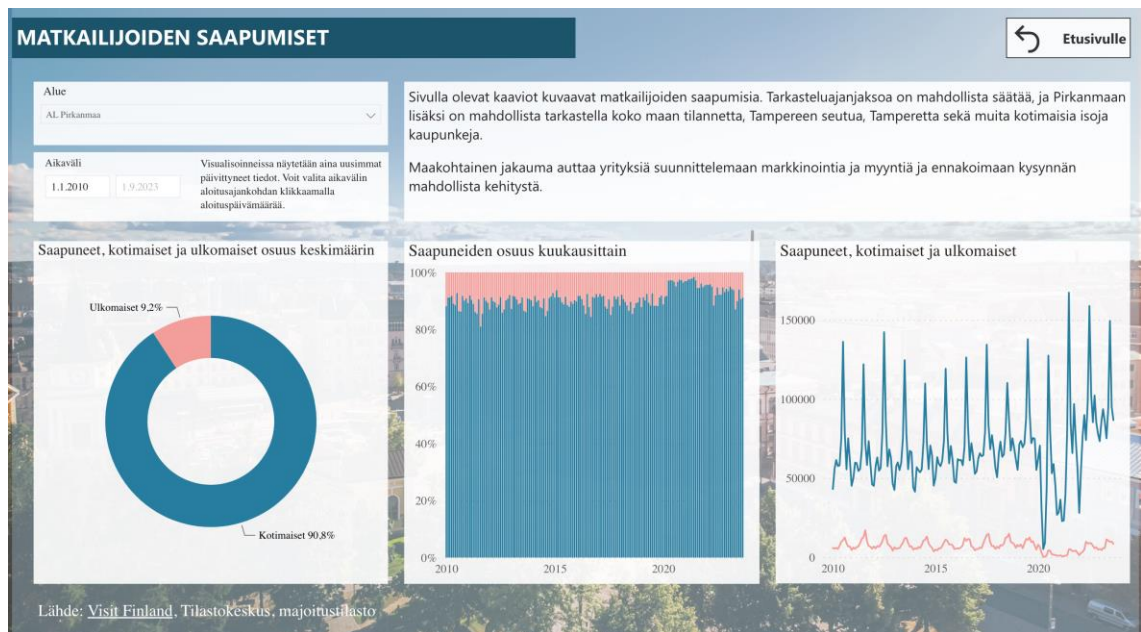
MATKAILIJOIDEN SAAPUMISET

Etusivulle

Alue
AL Pirkanmaa

Aikaväli
1.1.2010
1.9.2023

Visualisoinneissa näytetään aina uusimmat päivittyneet tiedot. Voit valita aikavälin aloitusajankohdan klikkaamalla aloituspäivämäärää.

Sivulla olevat kaaviot kuvaavat matkailijoiden saapumisia. Tarkasteluajanjaksoa on mahdollista säätää, ja Pirkanmaan lisäksi on mahdollista tarkastella koko maan tilannetta, Tampereen seutua, Tamperetta sekä muita kotimaisia isoja kaupunkeja.

Maakohtainen jakauma auttaa yrityksiä suunnittelemaan markkinointia ja myyntiä ja ennakoimaan kysynnän mahdollista kehitystä.

Saapuneet, kotimaiset ja ulkomaiset osuus keskimäärin

Ulkomaiset 9,2%
Kotimaiset 90,8%

Saapuneiden osuus kuukausittain

100%
80%
60%
40%
20%
0%
2010
2015
2020

Saapuneet, kotimaiset ja ulkomaiset

150000
100000
50000
0
2010
2015
2020

Lähde: Visit Finland, Tilastokeskus, majoitustilasto